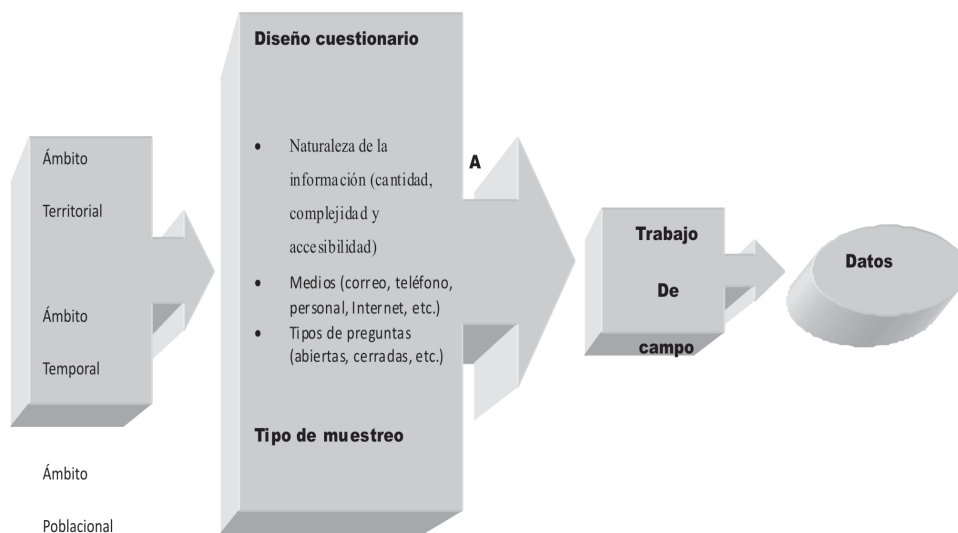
Ámbito

Territorial

Ámbito

Temporal

Ámbito

Poblacional

Diseño cuestionario

• Naturaleza de la información (cantidad, complejidad y accesibilidad)
• Medios (correo, teléfono, personal, Internet, etc.)
• Tipos de preguntas (abiertas, cerradas, etc.)

Tipo de muestreo

A

Trabajo

De

campo

Datos